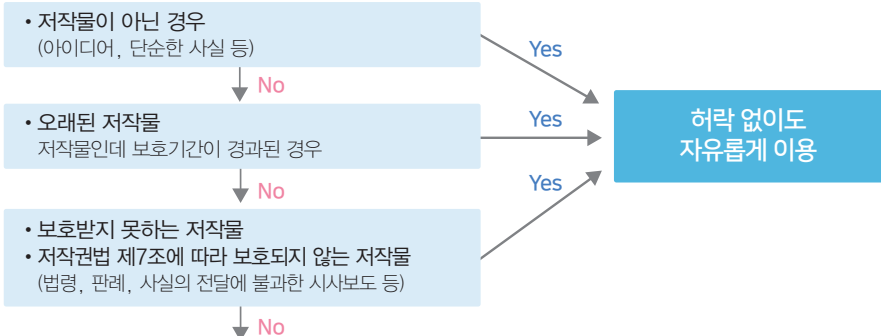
• 저작물이 아닌 경우
(아이디어, 단순한 사실 등)

No

• 오래된 저작물
저작물인데 보호기간이 경과된 경우

No

• 보호받지 못하는 저작물
• 저작권법 제7조에 따라 보호되지 않는 저작물
(법령, 판례, 사실의 전달에 불과한 시사보도 등)

No

Yes

Yes

Yes

허락 없이도
자유롭게 이용